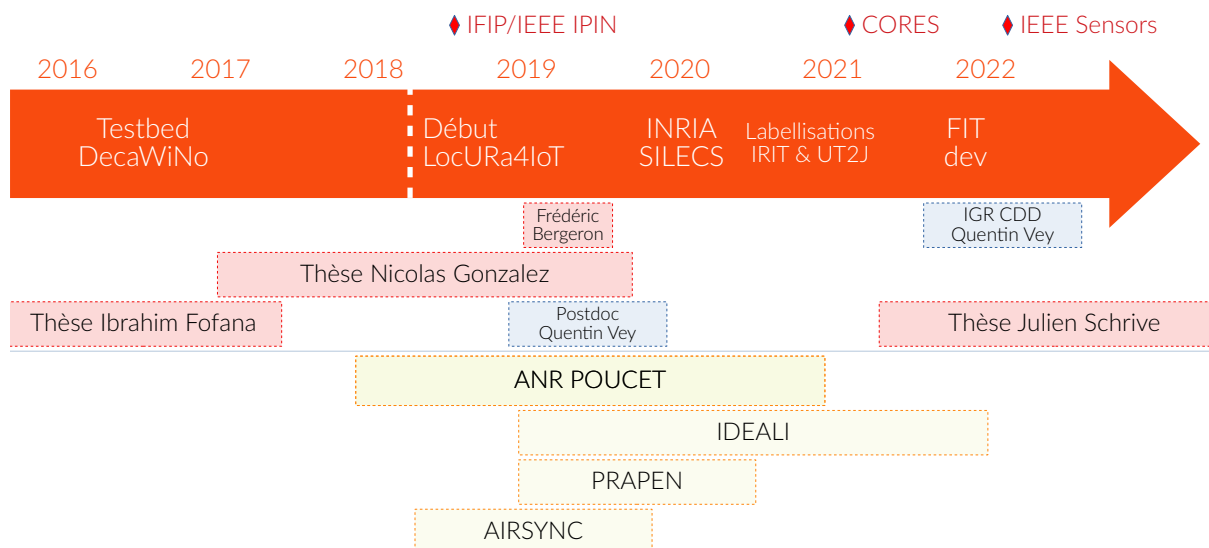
♦ IFIP/IEEE IPIN ♦ CORES ♦ IEEE Sensors

2016 2017 2018 2019 2020 2021 2022

Testbed DecaWiNo

Début LocURa4IoT

INRIA SILECS

Labellisations IRIT & UT2J

FIT dev

Frédéric Bergeron

IGR CDD Quentin Vey

Thèse Nicolas Gonzalez

Thèse Ibrahim Fofana

Postdoc Quentin Vey

Thèse Julien Schrive

ANR POUCET

IDEALI

PRAPEN

AIRSYNC